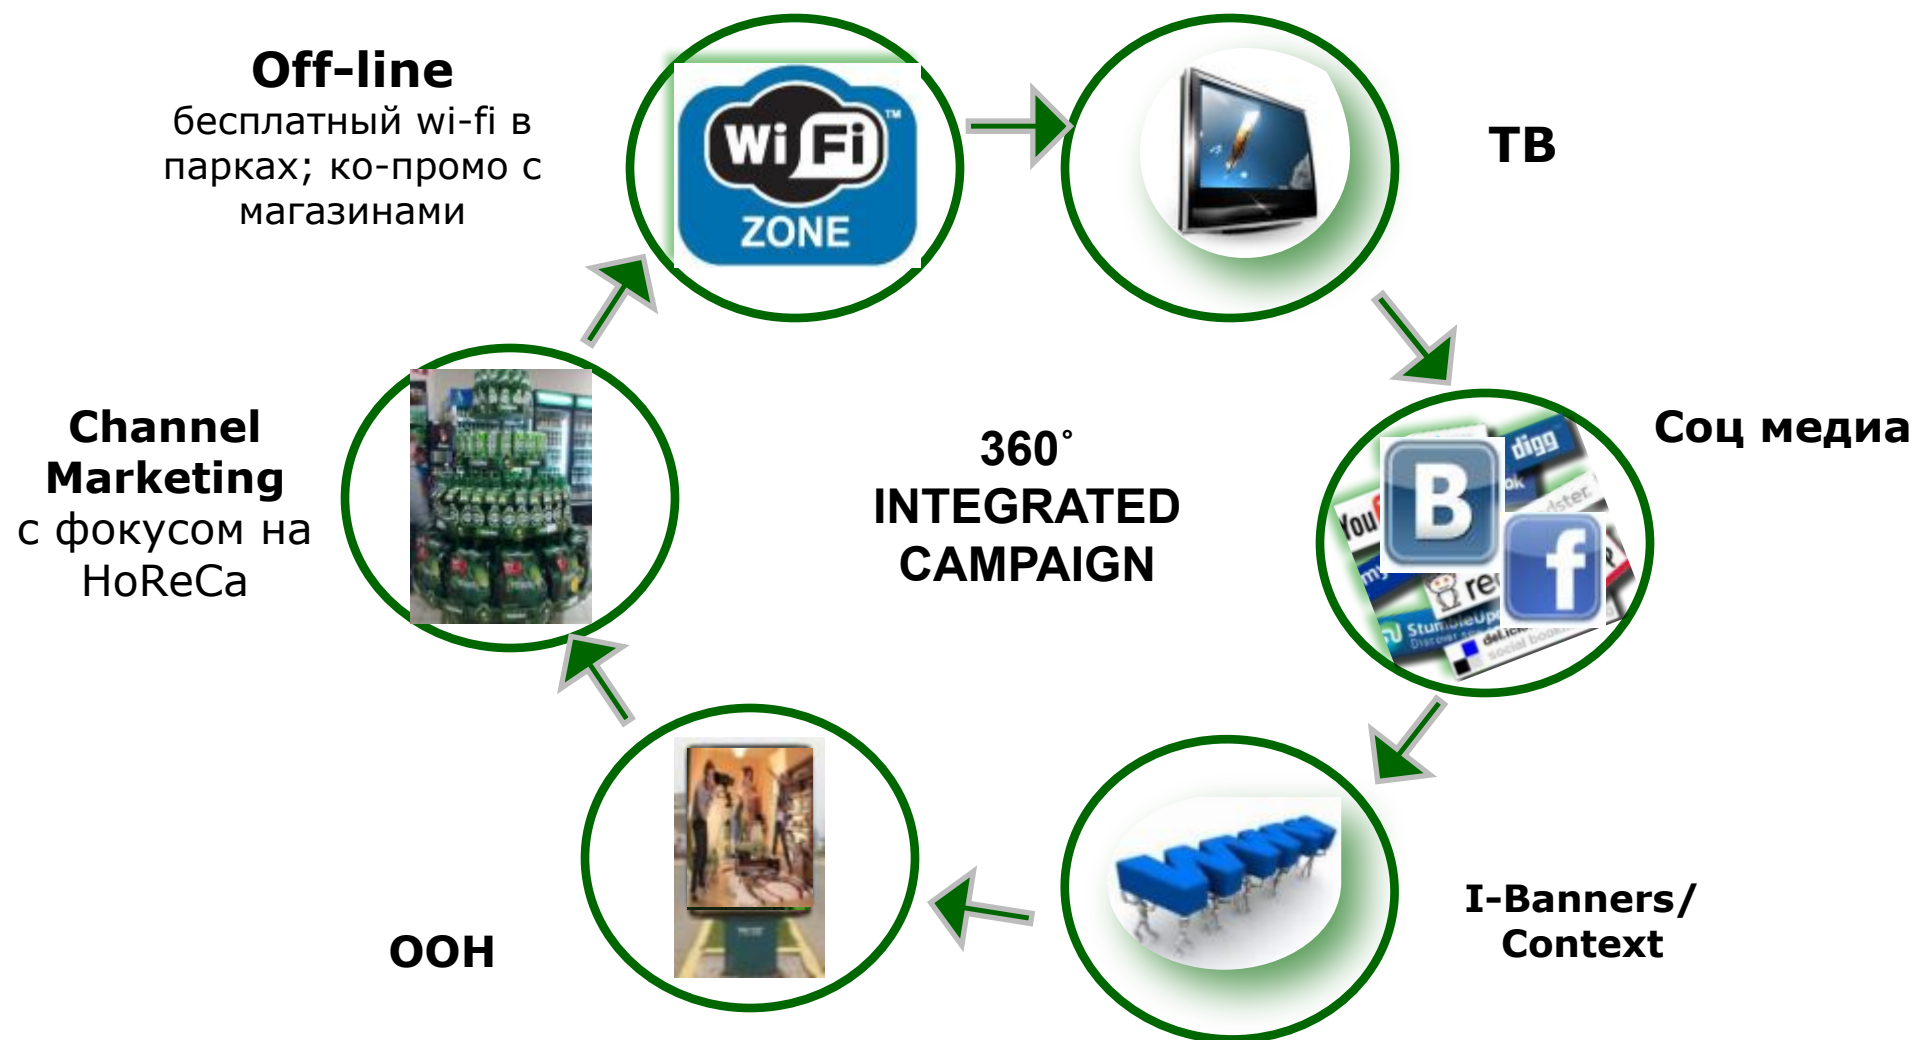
Off-line
бесплатный wi-fi в парках; ко-промо с магазинами

Wi Fi
ZONE

ТВ

Соц медиа

digg
B
f
You
StumbleUpon
del.icio.us

360˚
INTEGRATED
CAMPAIGN

Channel Marketing
с фокусом на HoReCa

I-Banners/
Context

OOH